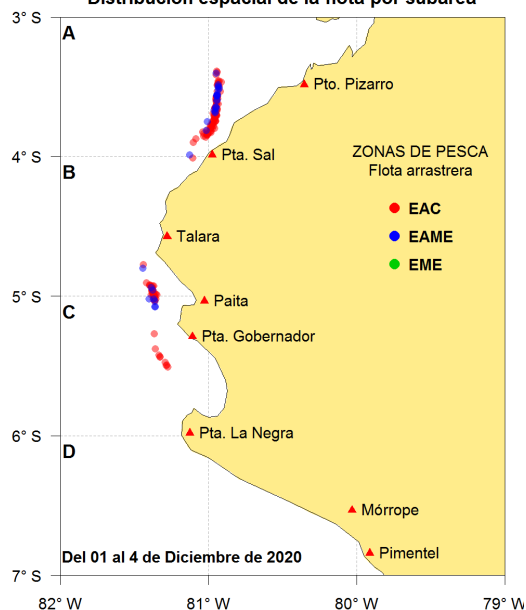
Distribución espacial de la flota por subárea

3° S
4° S
5° S
6° S
7° S

A
B
C
D

Pto. Pizarro
Pta. Sal
Talara
Paita
Pta. Gobernador
Pta. La Negra
Mórrope
Pimentel

ZONAS DE PESCA
Flota arrastrera

EAC
EAME
EME

Del 01 al 4 de Diciembre de 2020

82° W
81° W
80° W
79° W